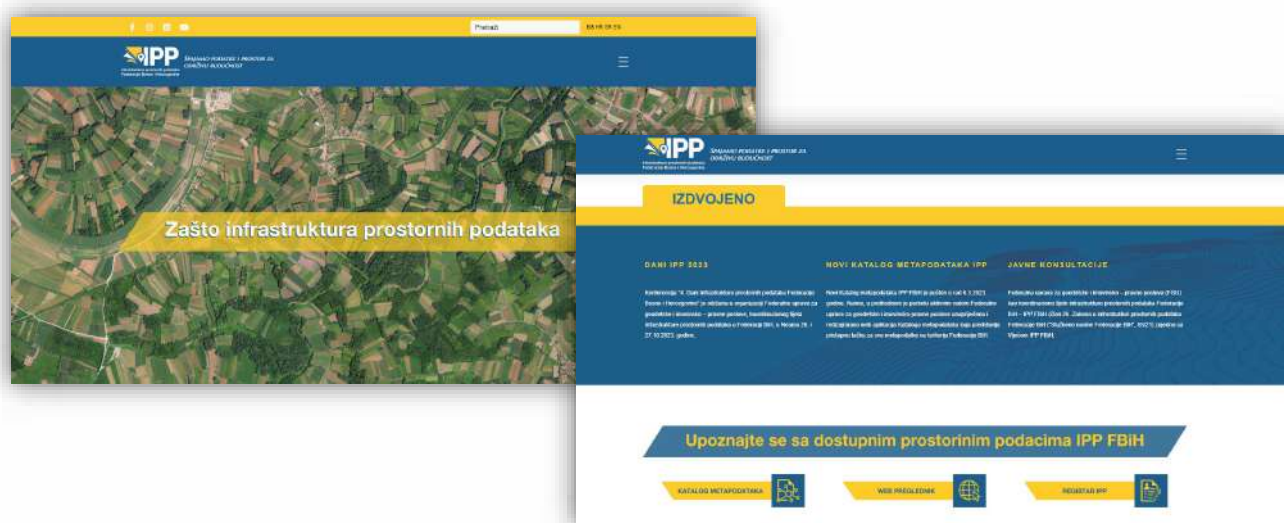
Pretraži BS HR SR EN

IPP Spajamo podatke i prostor za održivu budućnost
Infrastruktura prostornih podataka Federacije Bosne i Hercegovine

Zašto infrastruktura prostornih podataka

IPP Spajamo podatke i prostor za održivu budućnost
Infrastruktura prostornih podataka Federacije Bosne i Hercegovine

IZDVOJENO

DANI IPP 2023

Konferencija "4. Dani infrastrukture prostornih podataka Federacije Bosne i Hercegovine" je održana u organizaciji Federalne uprave za geodetske i imovinsko – pravne poslove, koordinacionog tijela infrastrukture prostornih podataka u Federaciji BiH, u Neumu 26. i 27.10.2023. godine.

NOVI KATALOG METAPODATAKA IPP

Novi Katalog metapodataka IPP FBiH je pušten u rad 4.3.2023. godine. Naime, u prethodnom je periodu aktivno radom Federalne uprave za geodetske i imovinsko pravne poslove unaprijeđena i redizajnirana web aplikacija Katalog metapodataka koja predstavlja pristupnu tačku za sve metapodatke na teritoriji Federacije BiH.

JAVNE KONSULTACIJE

Federalna uprava za geodetske i imovinsko – pravne poslove (FGU) kao koordinaciono tijelo infrastrukture prostornih podataka Federacije BiH – IPP FBiH (Član 26. Zakona o infrastrukturi prostornih podataka Federacije BiH ("Službene novine Federacije BiH", 85/21)) zajedno sa Vijećem IPP FBiH

Upoznajte se sa dostupnim prostorinim podacima IPP FBiH

KATALOG METAPODATAKA
WEB PREGLEDNIK
REGISTAR IPP